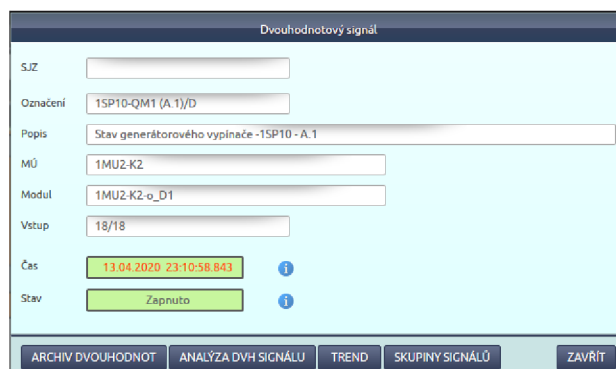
Dvouhodnotový signál

SJZ

Označení 1SP10-QM1 (A.1)/D

Popis Stav generátorového vypínače -1SP10 - A.1

MÚ 1MU2-K2

Modul 1MU2-K2-o_D1

Vstup 18/18

Čas 13.04.2020 23:10:58.843

Stav Zapnuto

ARCHIV DVOUHODNOT ANALÝZA DVH SIGNÁLU TREND SKUPINY SIGNÁLŮ ZAVŘÍT